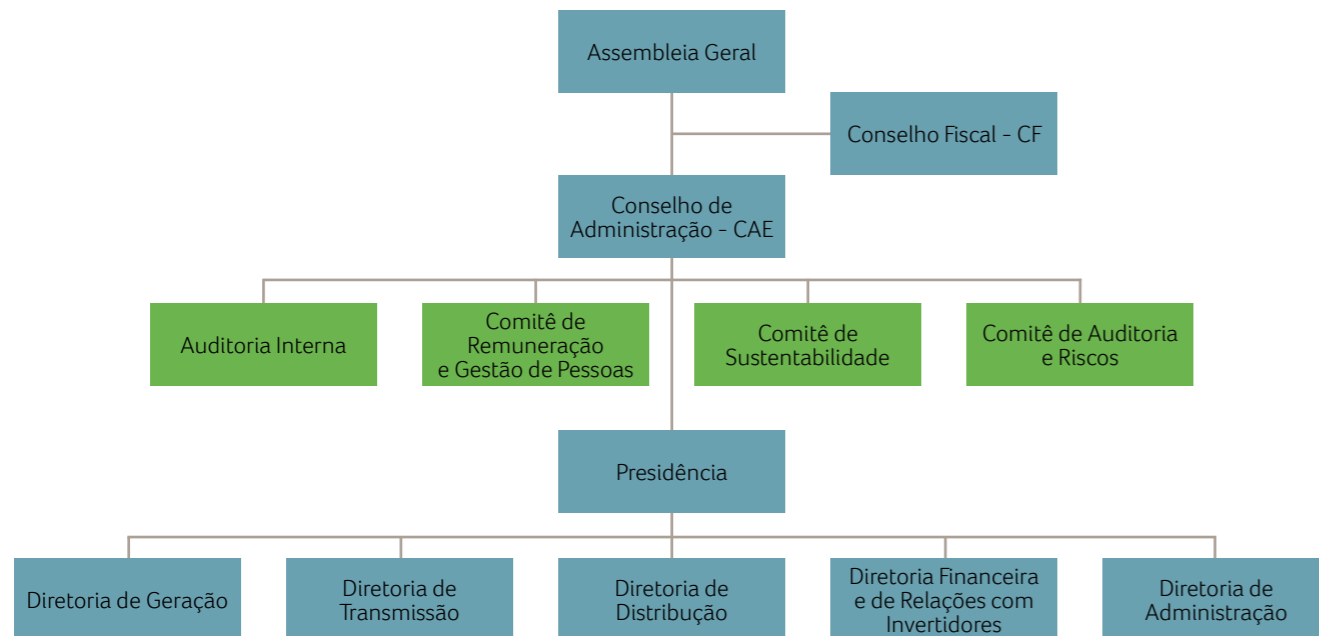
Assembleia Geral

Conselho Fiscal - CF

Conselho de Administração - CAE

Auditoria Interna

Comitê de Remuneração e Gestão de Pessoas

Comitê de Sustentabilidade

Comitê de Auditoria e Riscos

Presidência

Diretoria de Geração

Diretoria de Transmissão

Diretoria de Distribução

Diretoria Financeira e de Relações com Invertidores

Diretoria de Administração